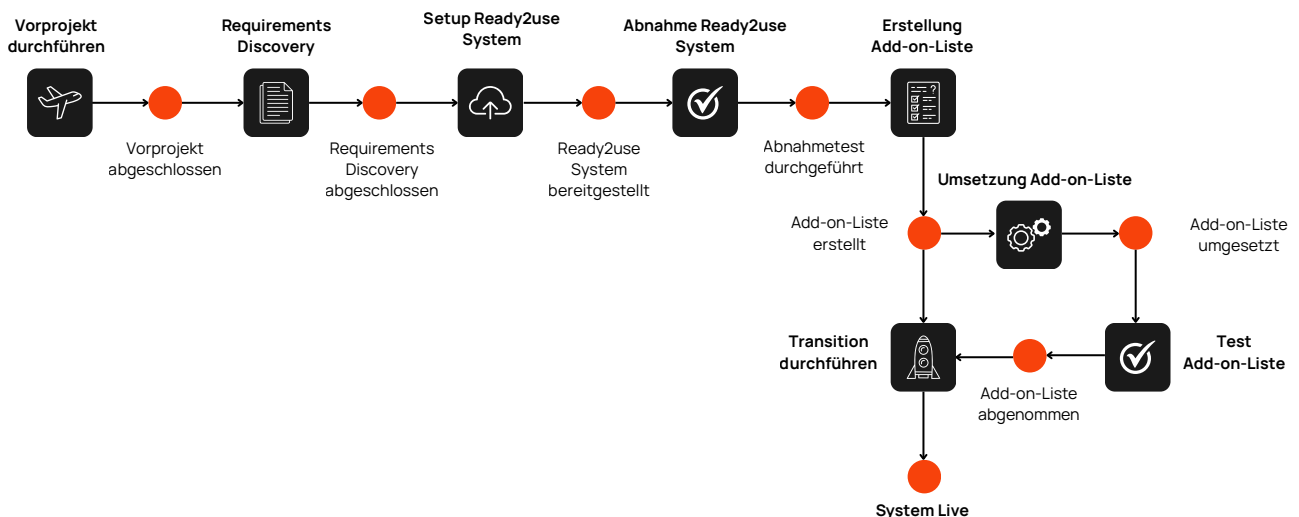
Vorprojekt durchführen

Vorprojekt abgeschlossen

Requirements Discovery

Requirements Discovery abgeschlossen

Setup Ready2use System

Ready2use System bereitgestellt

Abnahme Ready2use System

Abnahmetest durchgeführt

Erstellung Add-on-Liste

Umsetzung Add-on-Liste

Add-on-Liste erstellt

Add-on-Liste umgesetzt

Transition durchführen

Test Add-on-Liste

Add-on-Liste abgenommen

System Live